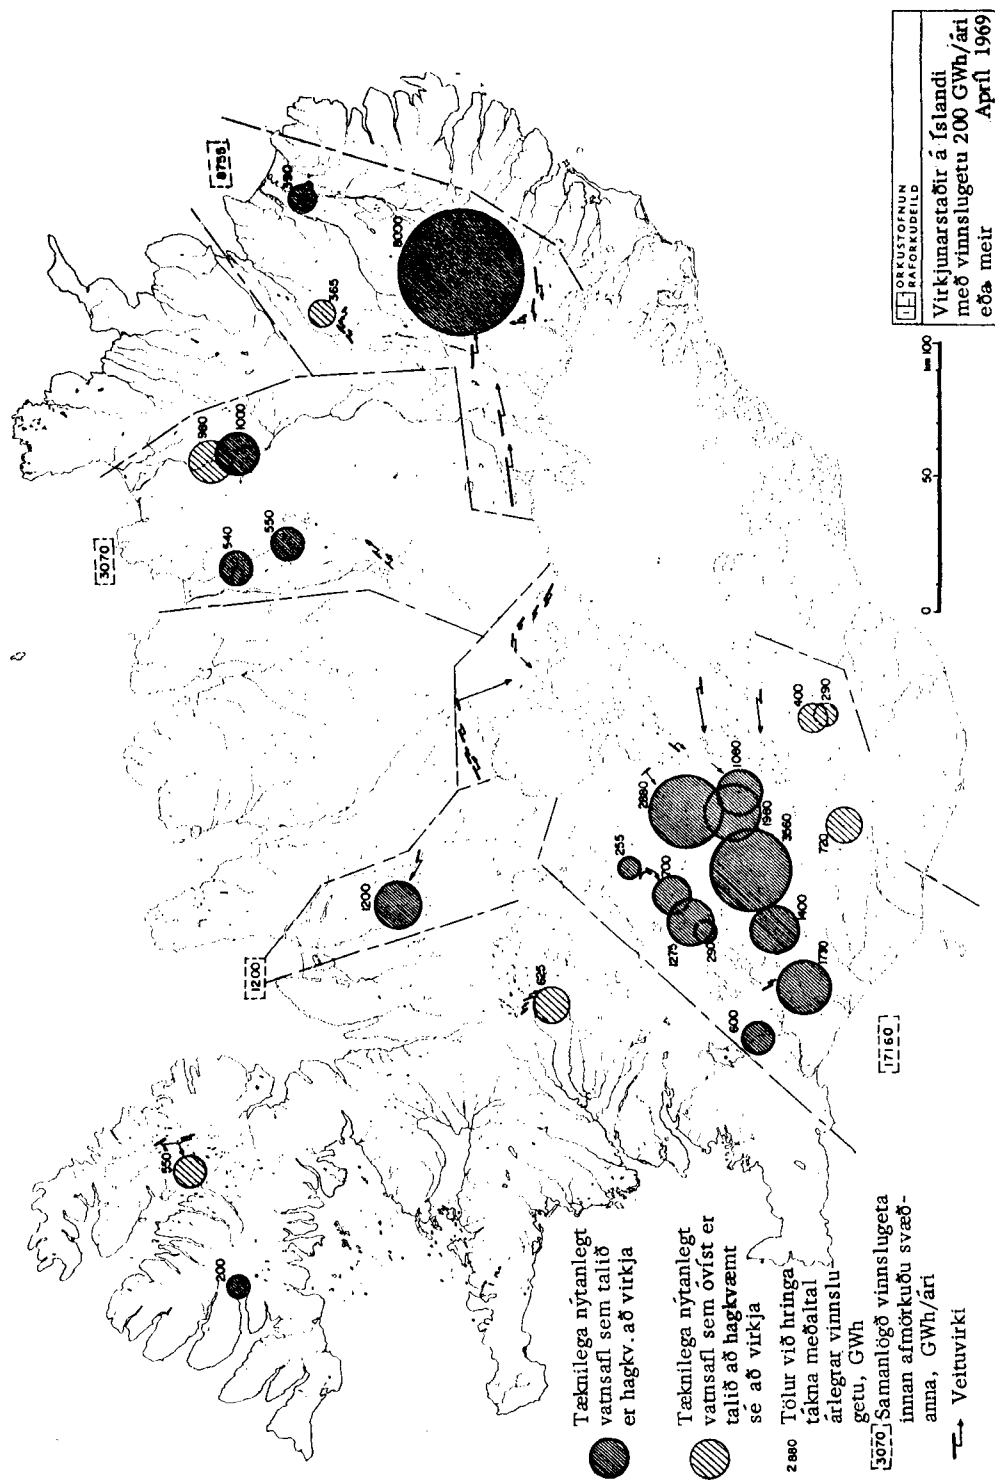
ORKUSTOFNUN
RAFORKUDEILD

Virkjunarstaðir á Íslandi með vinnslugetu 200 GWh/ári eða meir
Apríl 1969

0 50 100 km

Tæknilega nýtanlegt vatnsafl sem talið er hagkv. að virkja

Tæknilega nýtanlegt vatnsafl sem óvíst er talið að hagkvæmt sé að virkja

2880 Tölur við hringa tákna meðaltal árlegrar vinnslugetu, GWh

3070 Samanlögð vinnslugeta innan afmörkuðu svæðanna, GWh/ári

Veituvirki

200
550
1200
625
600
1170
1400
1275
250
700
255
2880
1080
1980
3560
720
400
290
540
550
3070
980
1000
565
8000
390
8755
1200
7160